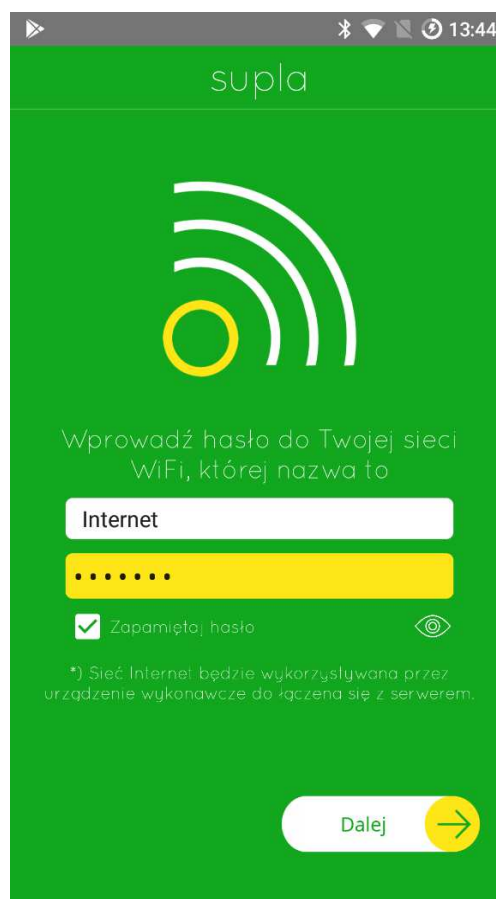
13:44

supla

Wprowadź hasło do Twojej sieci WiFi, której nazwa to

Internet

•••••••

Zapamiętaj hasło

*) Sieć Internet będzie wykorzystywana przez urządzenie wykonawcze do łączena się z serwerem.

Dalej